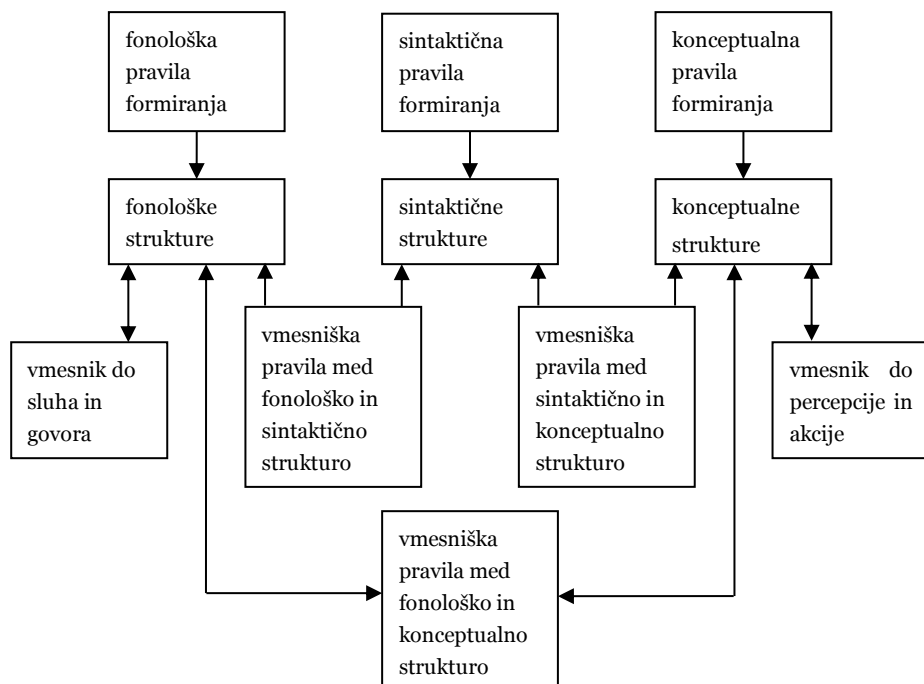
fonološka pravila formiranja

sintaktična pravila formiranja

konceptualna pravila formiranja

fonološke strukture

sintaktične strukture

konceptualne strukture

vmesnik do sluha in govora

vmesniška pravila med fonološko in sintaktično strukturo

vmesniška pravila med sintaktično in konceptualno strukturo

vmesnik do percepcije in akcije

vmesniška pravila med fonološko in konceptualno strukturo